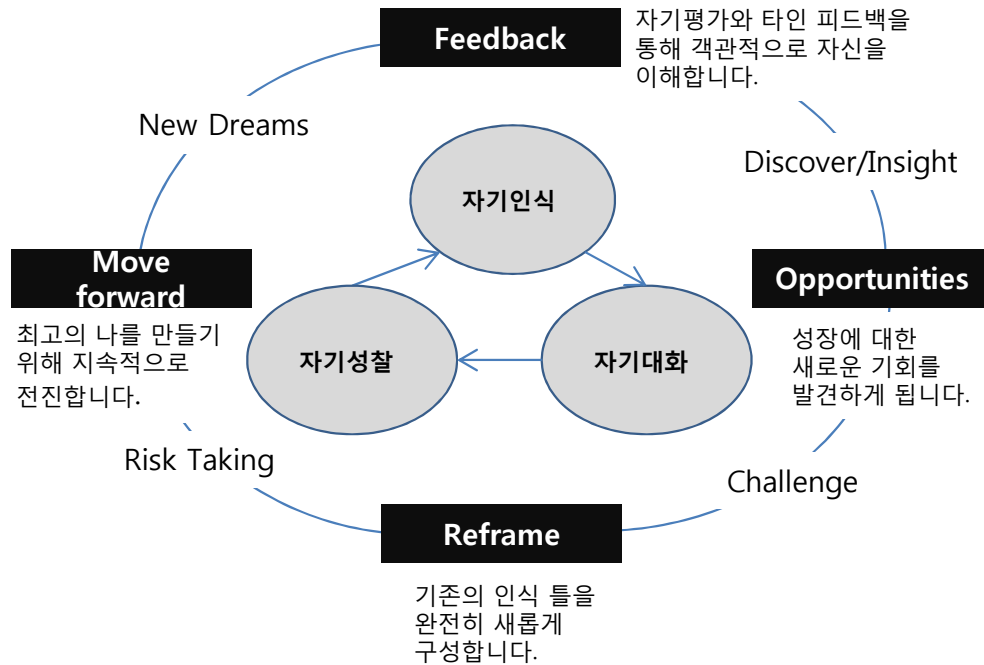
Feedback

자기평가와 타인 피드백을 통해 객관적으로 자신을 이해합니다.

New Dreams

Discover/Insight

자기인식

Move forward

최고의 나를 만들기 위해 지속적으로 전진합니다.

Opportunities

성장에 대한 새로운 기회를 발견하게 됩니다.

자기성찰

자기대화

Risk Taking

Challenge

Reframe

기존의 인식 틀을 완전히 새롭게 구성합니다.